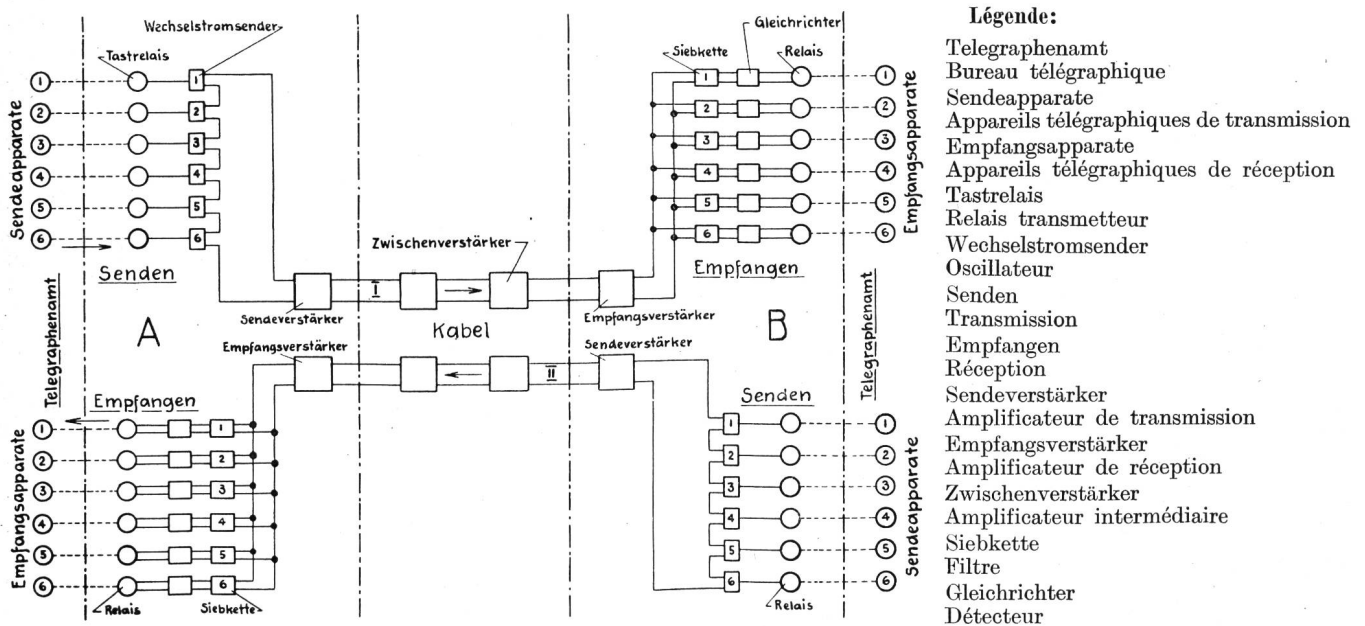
Wechselstromsender
Tastrelais
1
2
3
4
5
6
1
2
3
4
5
6
Sendeapparate
Senden
Telegraphenamt
A
Sendeverstärker
I
Zwischenverstärker
Kabel
Empfangsverstärker
II
Sendeverstärker
Empfangsverstärker
Empfangen
1
2
3
4
5
6
1
2
3
4
5
6
Empfangsapparate
Relais
Siebkette
Gleichrichter
Siebkette
Relais
1
2
3
4
5
6
1
2
3
4
5
6
Empfangsapparate
Empfangen
B
Telegraphenamt
Senden
1
2
3
4
5
6
1
2
3
4
5
6
Sendeapparate
Relais

Légende:
Telegraphenamt
Bureau télégraphique
Sendeapparate
Appareils télégraphiques de transmission
Empfangsapparate
Appareils télégraphiques de réception
Tastrelais
Relais transmetteur
Wechselstromsender
Oscillateur
Senden
Transmission
Empfangen
Réception
Sendeverstärker
Amplificateur de transmission
Empfangsverstärker
Amplificateur de réception
Zwischenverstärker
Amplificateur intermédiaire
Siebkette
Filtre
Gleichrichter
Détecteur